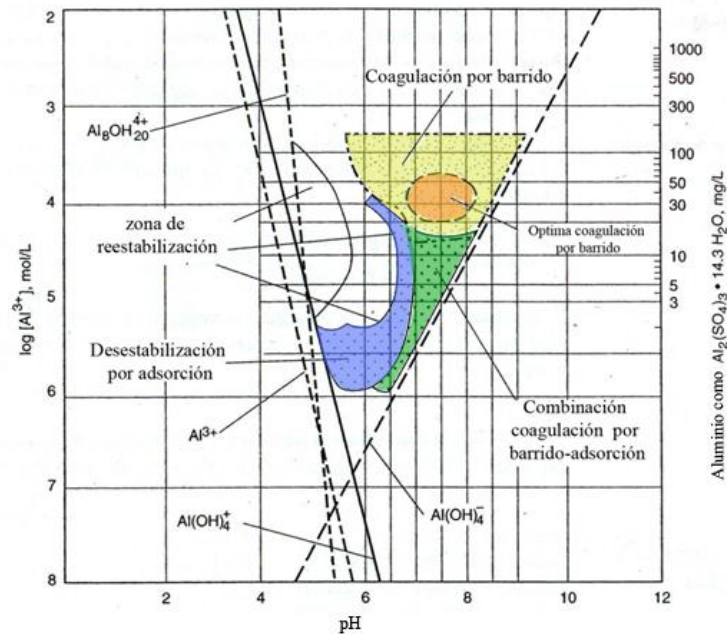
2
3
4
5
6
7
8
log [Al$^{3+}$], mol/L
2
4
6
8
10
12
pH
1000
500
300
100
50
30
10
5
3
Aluminio como $Al_2(SO_4)_3 \cdot 14.3\ H_2O$, mg/L
Coagulación por barrido
$Al_8OH_{20}^{4+}$
zona de reestabilización
Optima coagulación por barrido
Desestabilización por adsorción
$Al^{3+}$
Combinación coagulación por barrido-adsorción
$Al(OH)_4^-$
$Al(OH)_4^+$